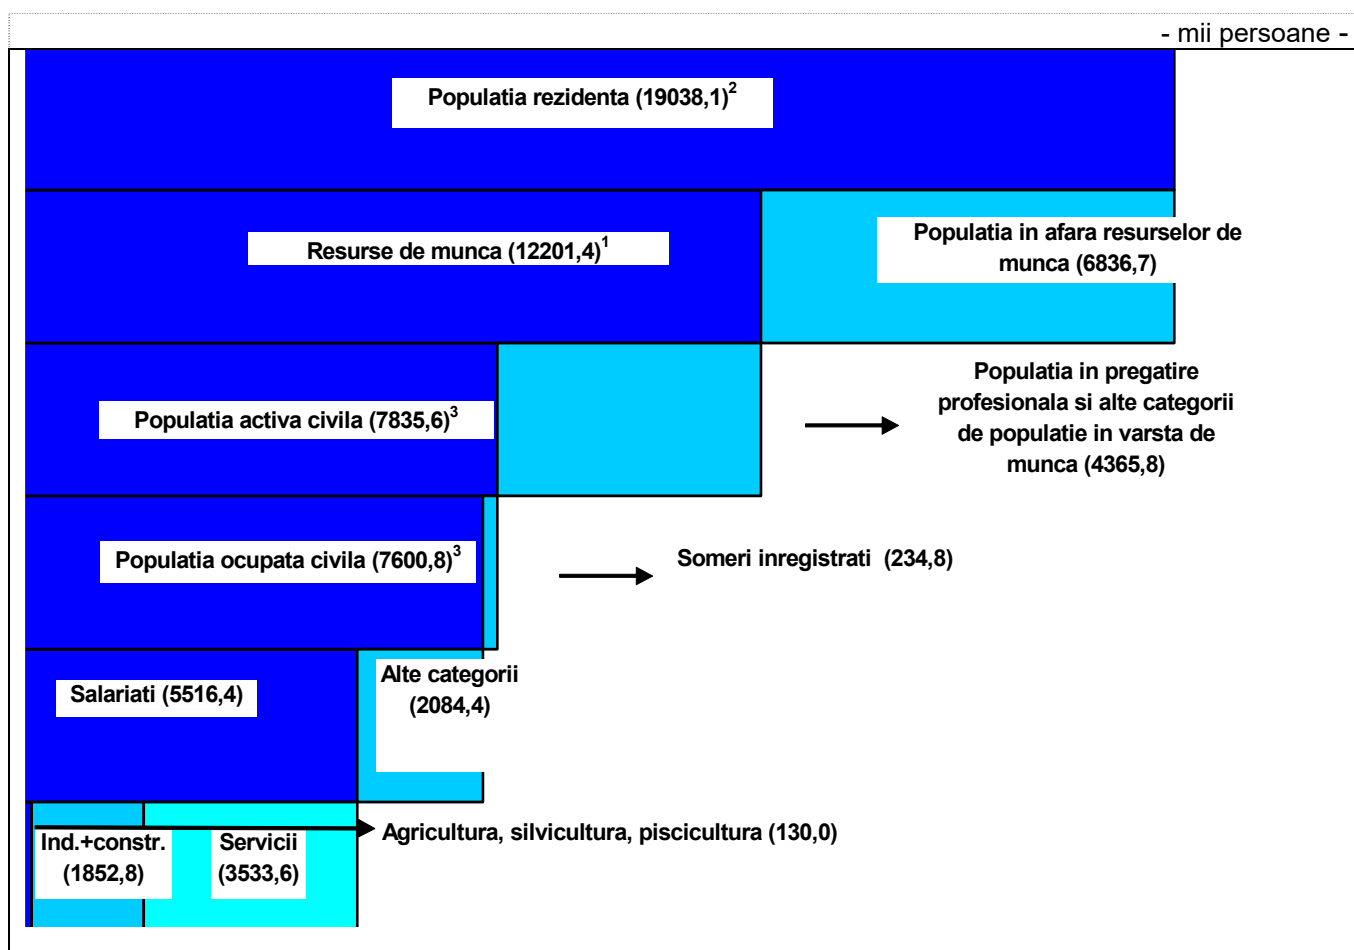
- mii persoane -

Populatia rezidenta (19038,1)$^2$

Resurse de munca (12201,4)$^1$

Populatia in afara resurselor de munca (6836,7)

Populatia activa civila (7835,6)$^3$

Populatia in pregatire profesionala si alte categorii de populatie in varsta de munca (4365,8)

Populatia ocupata civila (7600,8)$^3$

Someri inregistrati (234,8)

Salariati (5516,4)

Alte categorii (2084,4)

Ind.+constr. (1852,8)

Servicii (3533,6)

Agricultura, silvicultura, piscicultura (130,0)